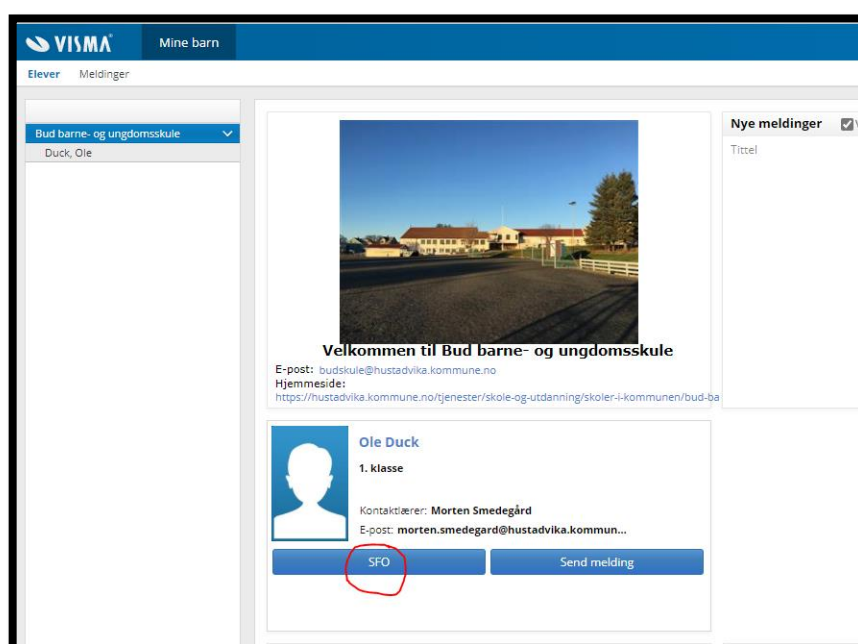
VISMA Mine barn

Elever Meldinger

Bud barne- og ungdomsskule

Duck, Ole

Velkommen til Bud barne- og ungdomsskule

E-post: budskule@hustadvika.kommune.no

Hjemmeside:

https://hustadvika.kommune.no/tjenester/skole-og-utdanning/skoler-i-kommunen/bud-ba

Nye meldinger

Tittel

Ole Duck

1. klasse

Kontaktlærer: Morten Smedegård

E-post: morten.smedegard@hustadvika.kommun...

SFO

Send melding